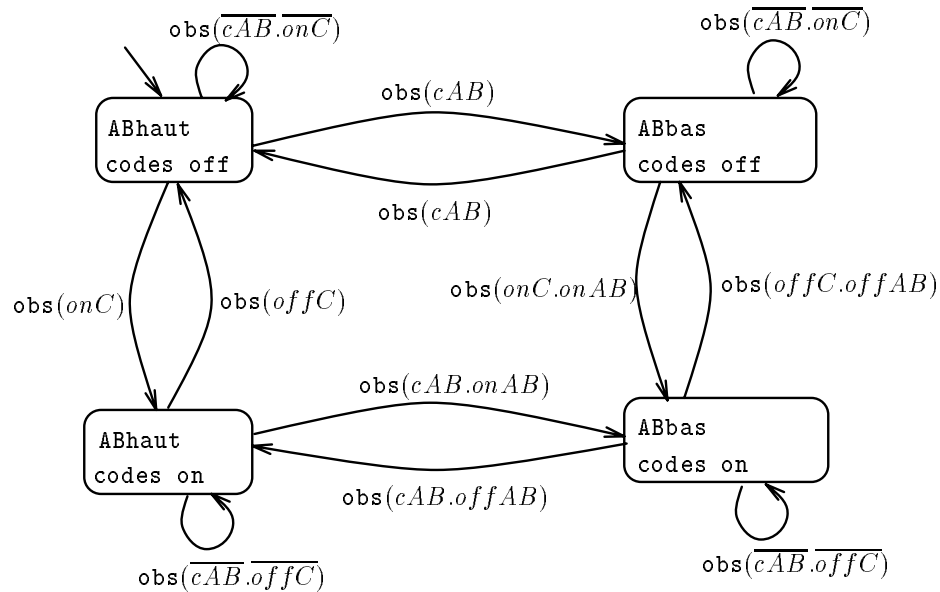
obs($\overline{cAB}.\overline{onC}$)

obs($\overline{cAB}.\overline{onC}$)

obs($cAB$)

ABhaut
codes off

ABbas
codes off

obs($cAB$)

obs($onC$)

obs($offC$)

obs($onC.onAB$)

obs($offC.offAB$)

obs($cAB.onAB$)

ABhaut
codes on

ABbas
codes on

obs($cAB.offAB$)

obs($\overline{cAB}.\overline{offC}$)

obs($\overline{cAB}.\overline{offC}$)